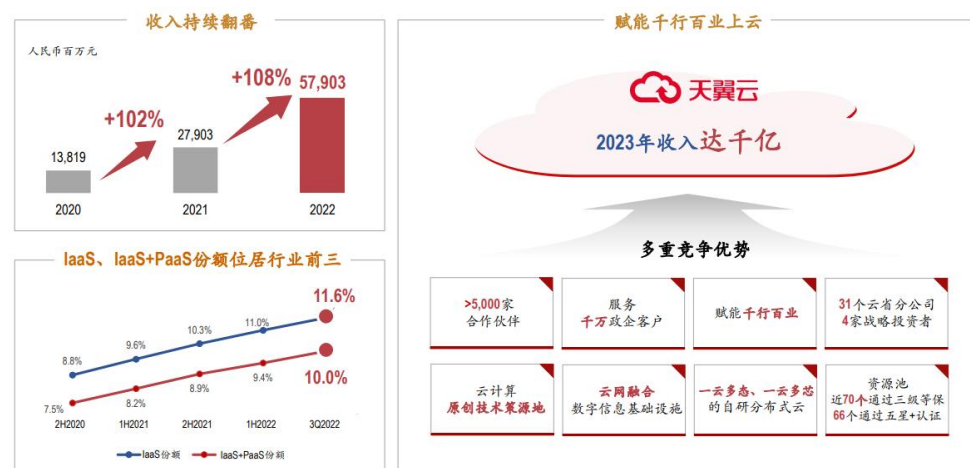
收入持续翻番

人民币百万元

| 2020 | 2021 | 2022 |
|---|---|---|
| 13,819 | 27,903 | 57,903 |

+102%
+108%

IaaS、IaaS+PaaS份额位居行业前三

| | 2H2020 | 1H2021 | 2H2021 | 1H2022 | 3Q2022 |
|---|---|---|---|---|---|
| IaaS份额 | 8.8% | 9.6% | 10.3% | 11.0% | 11.6% |
| IaaS+PaaS份额 | 7.5% | 8.2% | 8.9% | 9.4% | 10.0% |

赋能千行百业上云

天翼云

2023年收入达千亿

多重竞争优势

>5,000家 合作伙伴

服务 千万政企客户

赋能千行百业

31个云省分公司 4家战略投资者

云计算 原创技术策源地

云网融合 数字信息基础设施

一云多态、一云多芯 的自研分布式云

资源池 近70个通过三级等保 66个通过五星+认证